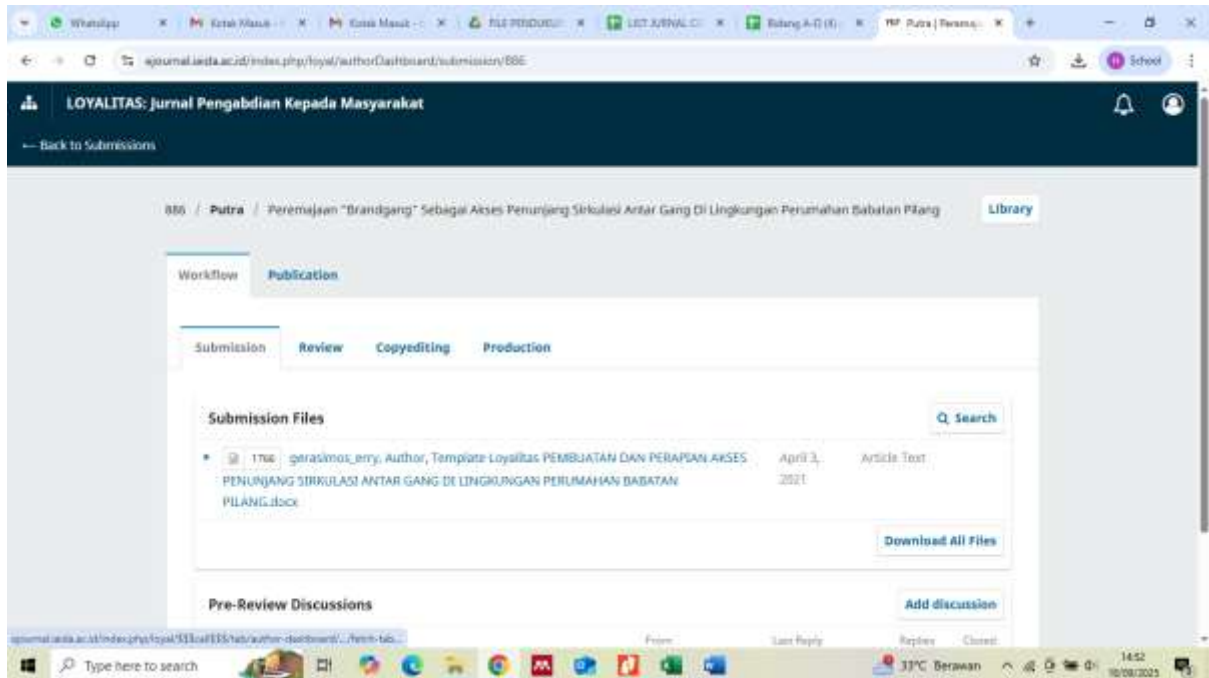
WhatsApp | Kotak Masuk | Kotak Masuk | FILE PENDUKUNG | LIST JURNAL | Bidang A-D | Putra | Peremaj

ejournal.iaida.ac.id/index.php/loyal/authorDashboard/submission/886

School

LOYALITAS: Jurnal Pengabdian Kepada Masyarakat

← Back to Submissions

886 / Putra / Peremajaan "Brandgang" Sebagai Akses Penunjang Sirkulasi Antar Gang Di Lingkungan Perumahan Babatan Pilang

Library

Workflow Publication

Submission Review Copyediting Production

Submission Files

Q Search

1766 gerasimos_erry, Author, Template Loyalitas PEMBUATAN DAN PERAPIAN AKSES PENUNJANG SIRKULASI ANTAR GANG DI LINGKUNGAN PERUMAHAN BABATAN PILANG.docx

April 3, 2021

Article Text

Download All Files

Pre-Review Discussions

Add discussion

ejournal.iaida.ac.id/index.php/loyal/$$$call$$$/tab/author-dashboard/.../fetch-tab...

From Last Reply Replies Closed

Type here to search

33°C Berawan

14:52
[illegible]